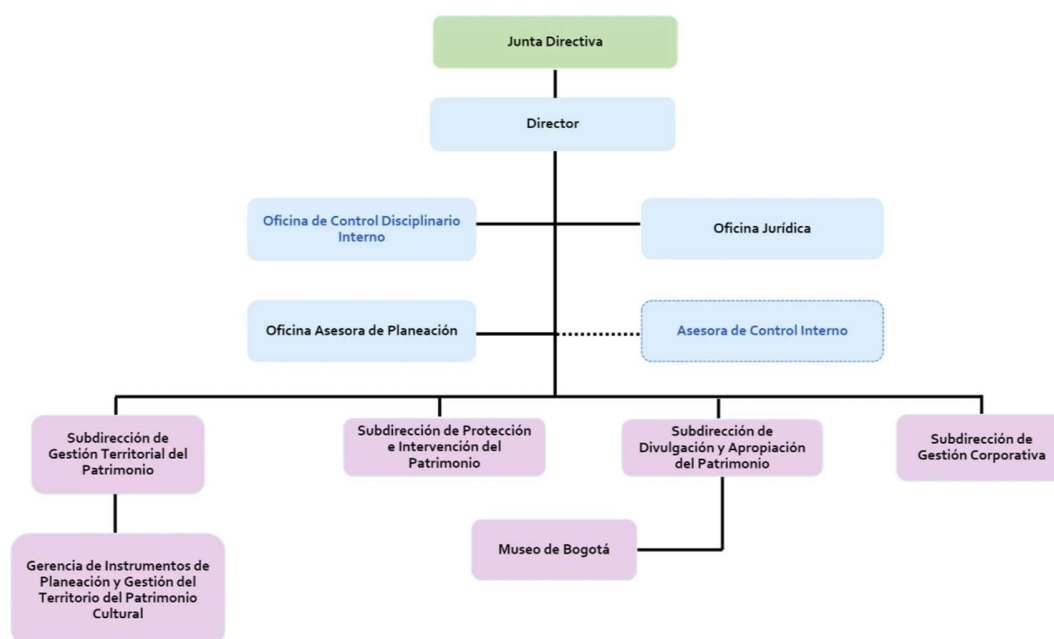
Junta Directiva

Director

Oficina de Control Disciplinario Interno

Oficina Jurídica

Oficina Asesora de Planeación

Asesora de Control Interno

Subdirección de Gestión Territorial del Patrimonio

Subdirección de Protección e Intervención del Patrimonio

Subdirección de Divulgación y Apropiación del Patrimonio

Subdirección de Gestión Corporativa

Museo de Bogotá

Gerencia de Instrumentos de Planeación y Gestión del Territorio del Patrimonio Cultural